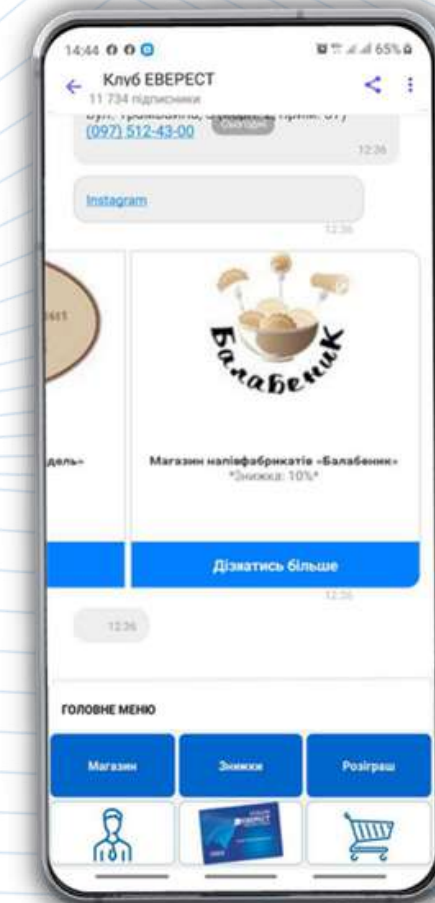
14:44

65%

Клуб ЕВЕРЕСТ
11 734 підписники

вул. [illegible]
(097) 512-43-00

12:36

Instagram

12:36

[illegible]

дель»

Балабеник

Магазин напівфабрикатів «Балабеник»
*Знижка: 10%*

Дізнатись більше

12:36

12:36

ГОЛОВНЕ МЕНЮ

Магазин

Знижки

Розіграш

ЕВЕРЕСТ